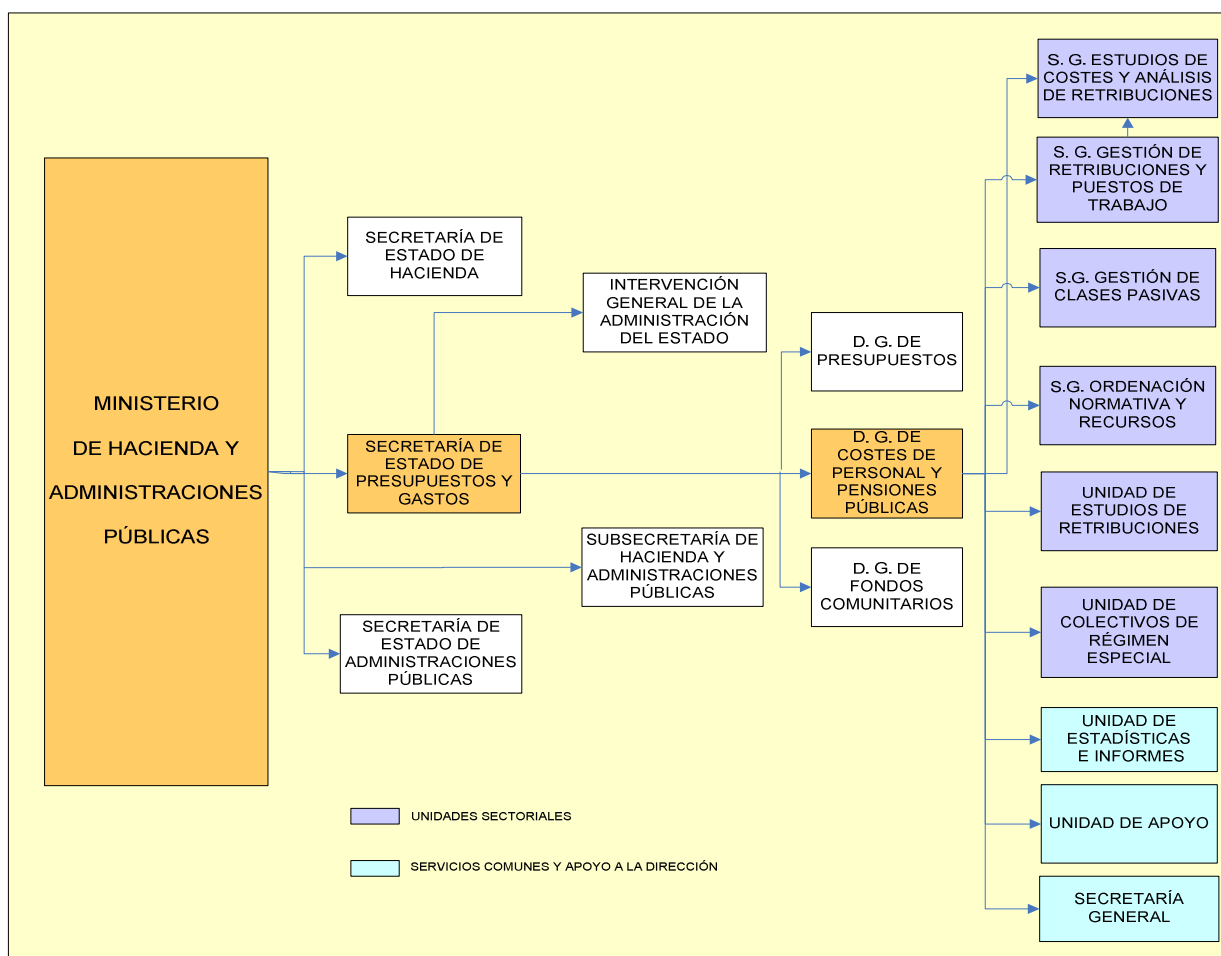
MINISTERIO DE HACIENDA Y ADMINISTRACIONES PÚBLICAS

SECRETARÍA DE ESTADO DE HACIENDA

SECRETARÍA DE ESTADO DE PRESUPUESTOS Y GASTOS

SECRETARÍA DE ESTADO DE ADMINISTRACIONES PÚBLICAS

INTERVENCIÓN GENERAL DE LA ADMINISTRACIÓN DEL ESTADO

SUBSECRETARÍA DE HACIENDA Y ADMINISTRACIONES PÚBLICAS

D. G. DE PRESUPUESTOS

D. G. DE COSTES DE PERSONAL Y PENSIONES PÚBLICAS

D. G. DE FONDOS COMUNITARIOS

S. G. ESTUDIOS DE COSTES Y ANÁLISIS DE RETRIBUCIONES

S. G. GESTIÓN DE RETRIBUCIONES Y PUESTOS DE TRABAJO

S.G. GESTIÓN DE CLASES PASIVAS

S.G. ORDENACIÓN NORMATIVA Y RECURSOS

UNIDAD DE ESTUDIOS DE RETRIBUCIONES

UNIDAD DE COLECTIVOS DE RÉGIMEN ESPECIAL

UNIDAD DE ESTADÍSTICAS E INFORMES

UNIDAD DE APOYO

SECRETARÍA GENERAL

UNIDADES SECTORIALES

SERVICIOS COMUNES Y APOYO A LA DIRECCIÓN